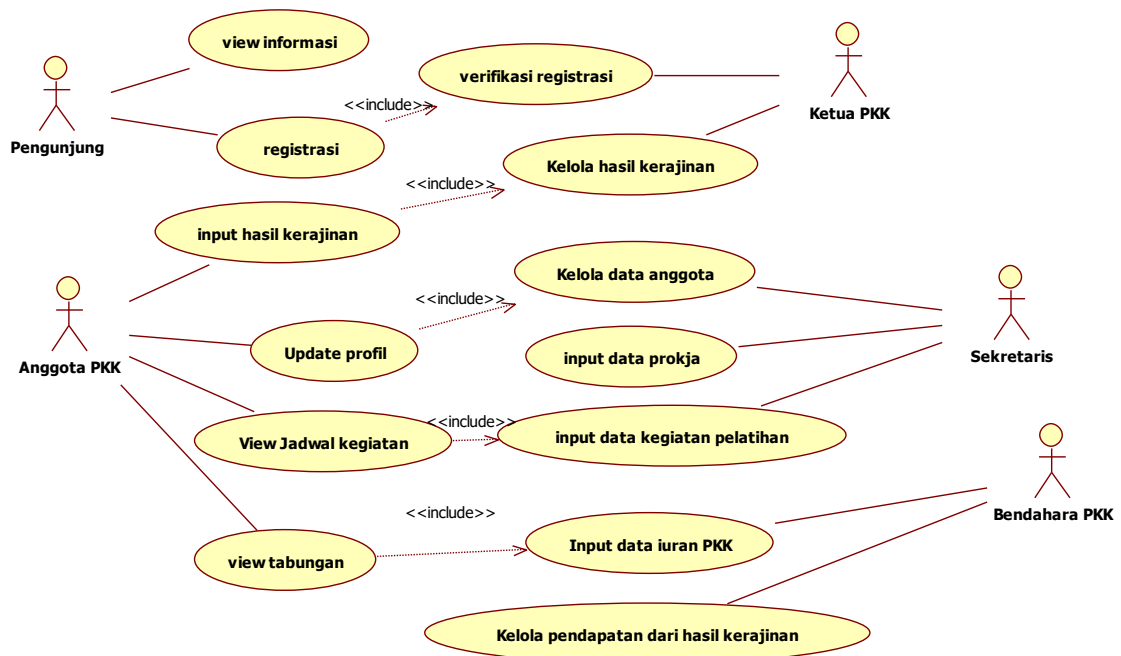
view informasi

verifikasi registrasi

Ketua PKK

Pengunjung

<<include>>

registrasi

Kelola hasil kerajinan

<<include>>

input hasil kerajinan

Kelola data anggota

<<include>>

Anggota PKK

Update profil

input data prokja

Sekretaris

<<include>>

View Jadwal kegiatan

input data kegiatan pelatihan

<<include>>

Bendahara PKK

Input data iuran PKK

view tabungan

Kelola pendapatan dari hasil kerajinan